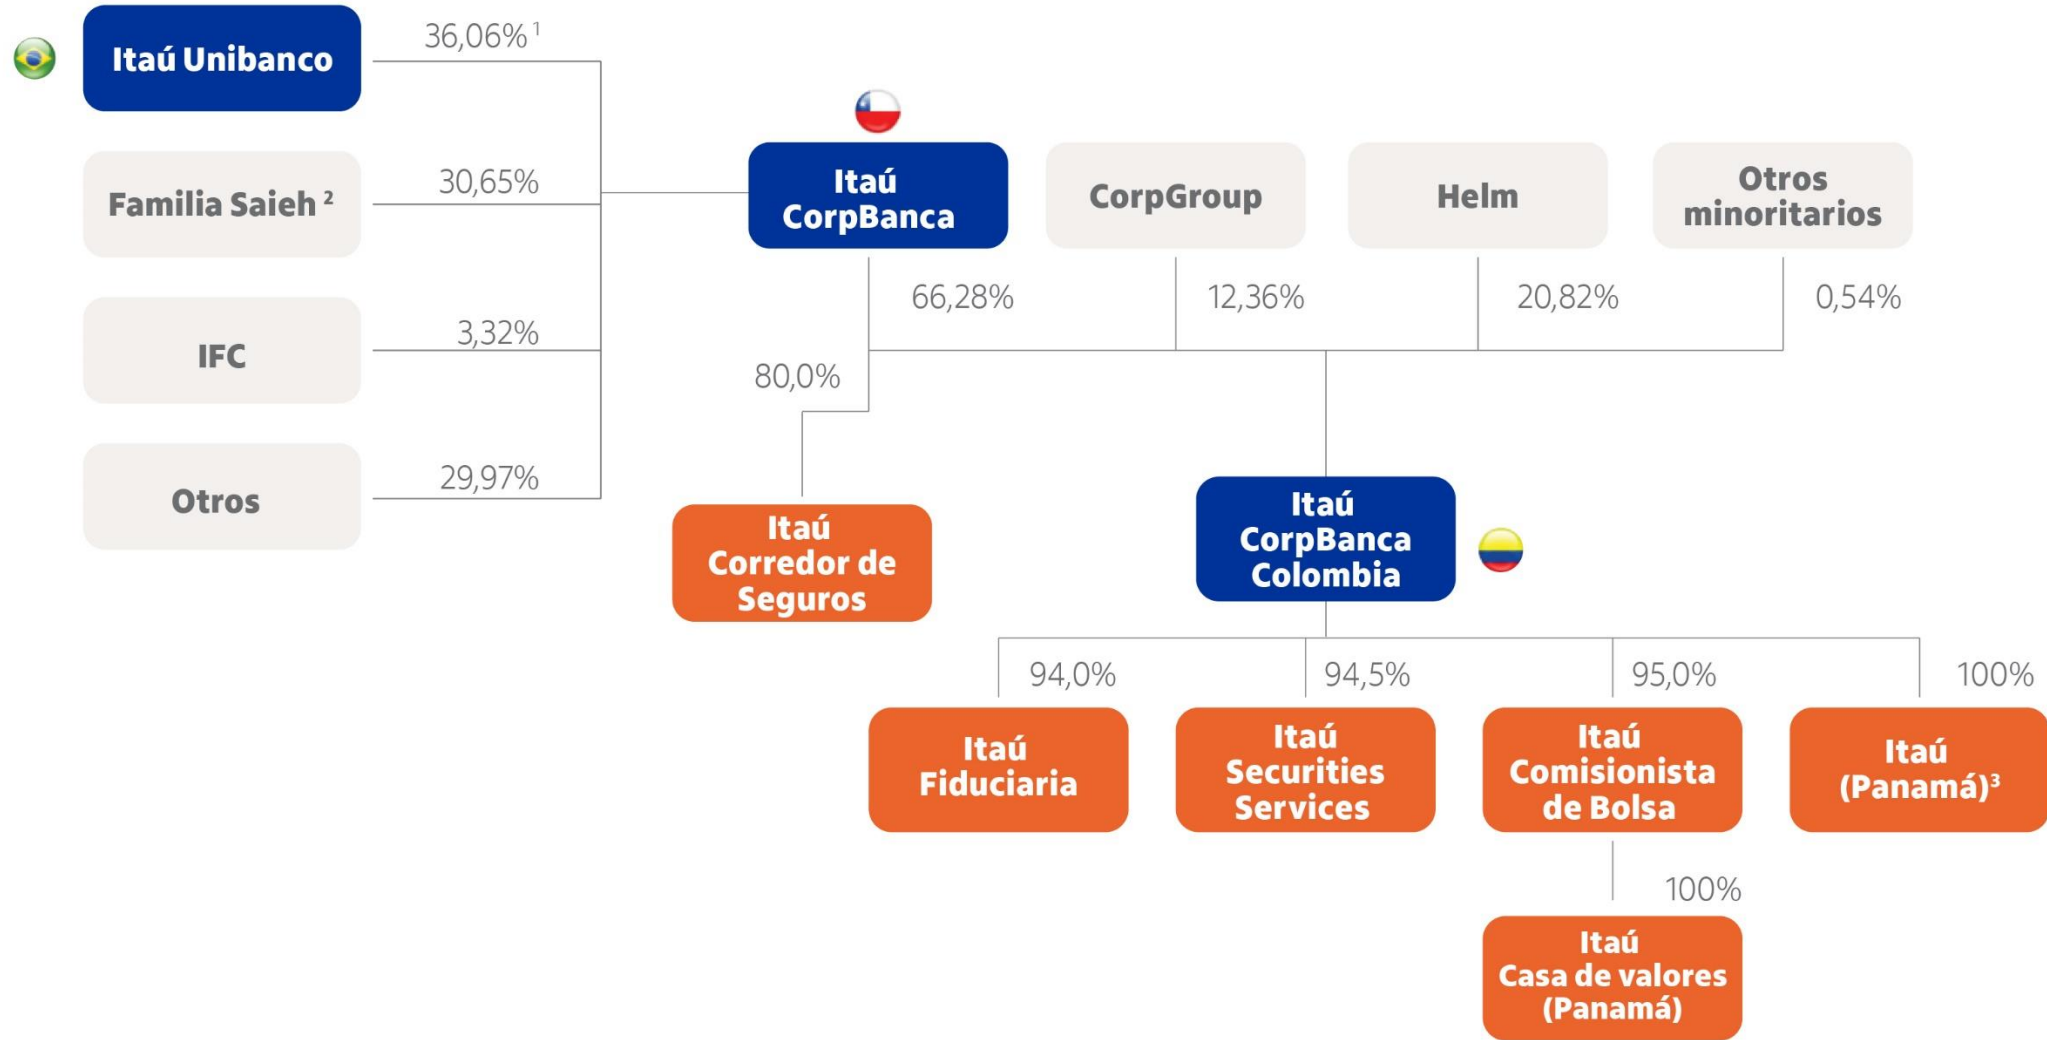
Itaú Unibanco
36,06% $^1$

Familia Saieh $^2$
30,65%

IFC
3,32%

Otros
29,97%

Itaú CorpBanca

CorpGroup

Helm

Otros minoritarios

66,28%
12,36%
20,82%
0,54%

80,0%

Itaú Corredor de Seguros

Itaú CorpBanca Colombia

94,0%
94,5%
95,0%
100%

Itaú Fiduciaria

Itaú Securities Services

Itaú Comisionista de Bolsa

Itaú (Panamá)$^3$

100%

Itaú Casa de valores (Panamá)